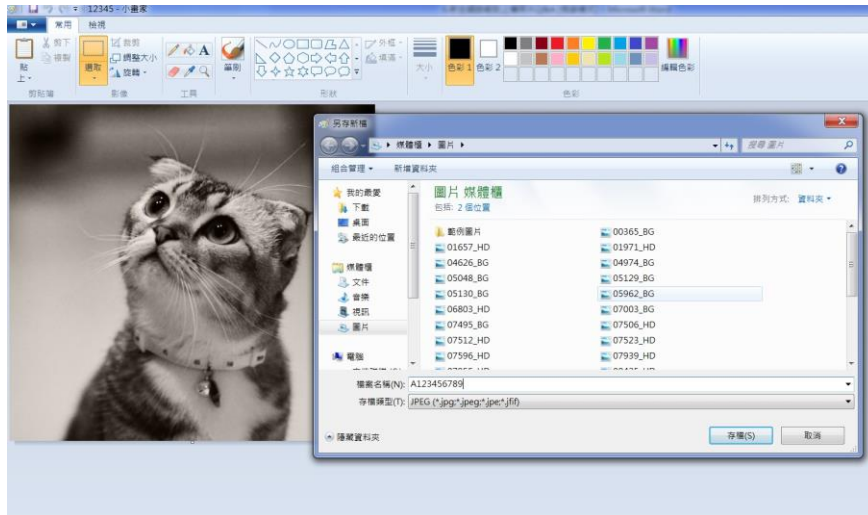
12345 - 小畫家

常用 檢視

剪下 複製 貼上 剪貼簿
選取 裁剪 調整大小 旋轉 影像
工具
筆刷
外框 填滿 形狀
大小
色彩 1 色彩 2
編輯色彩
色彩

另存新檔

媒體櫃 ▸ 圖片 ▸
搜尋 圖片

組合管理 ▾ 新增資料夾

我的最愛
下載
桌面
最近的位置

媒體櫃
文件
音樂
視訊
圖片

電腦

圖片 媒體櫃
包括: 2 個位置

排列方式: 資料夾 ▾

範例圖片
00365_BG
01657_HD
01971_HD
04626_BG
04974_BG
05048_BG
05129_BG
05130_BG
05962_BG
06803_HD
07003_BG
07495_BG
07506_HD
07512_HD
07523_HD
07596_HD
07939_HD

檔案名稱(N): A123456789
存檔類型(T): JPEG (*.jpg;*.jpeg;*.jpe;*.jfif)

隱藏資料夾

存檔(S) 取消